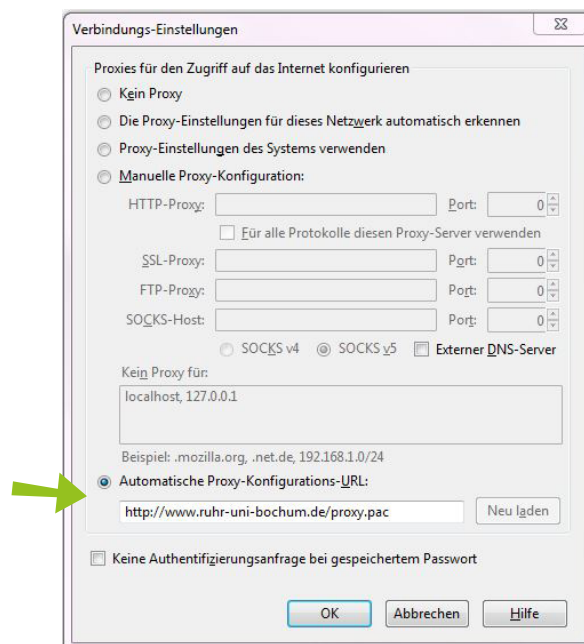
Verbindungs-Einstellungen

Proxies für den Zugriff auf das Internet konfigurieren

Kein Proxy

Die Proxy-Einstellungen für dieses Netzwerk automatisch erkennen

Proxy-Einstellungen des Systems verwenden

Manuelle Proxy-Konfiguration:

HTTP-Proxy: Port: 0

Für alle Protokolle diesen Proxy-Server verwenden

SSL-Proxy: Port: 0

FTP-Proxy: Port: 0

SOCKS-Host: Port: 0

SOCKS v4 SOCKS v5 Externer DNS-Server

Kein Proxy für:

localhost, 127.0.0.1

Beispiel: .mozilla.org, .net.de, 192.168.1.0/24

Automatische Proxy-Konfigurations-URL:

http://www.ruhr-uni-bochum.de/proxy.pac

Neu laden

Keine Authentifizierungsanfrage bei gespeichertem Passwort

OK Abbrechen Hilfe